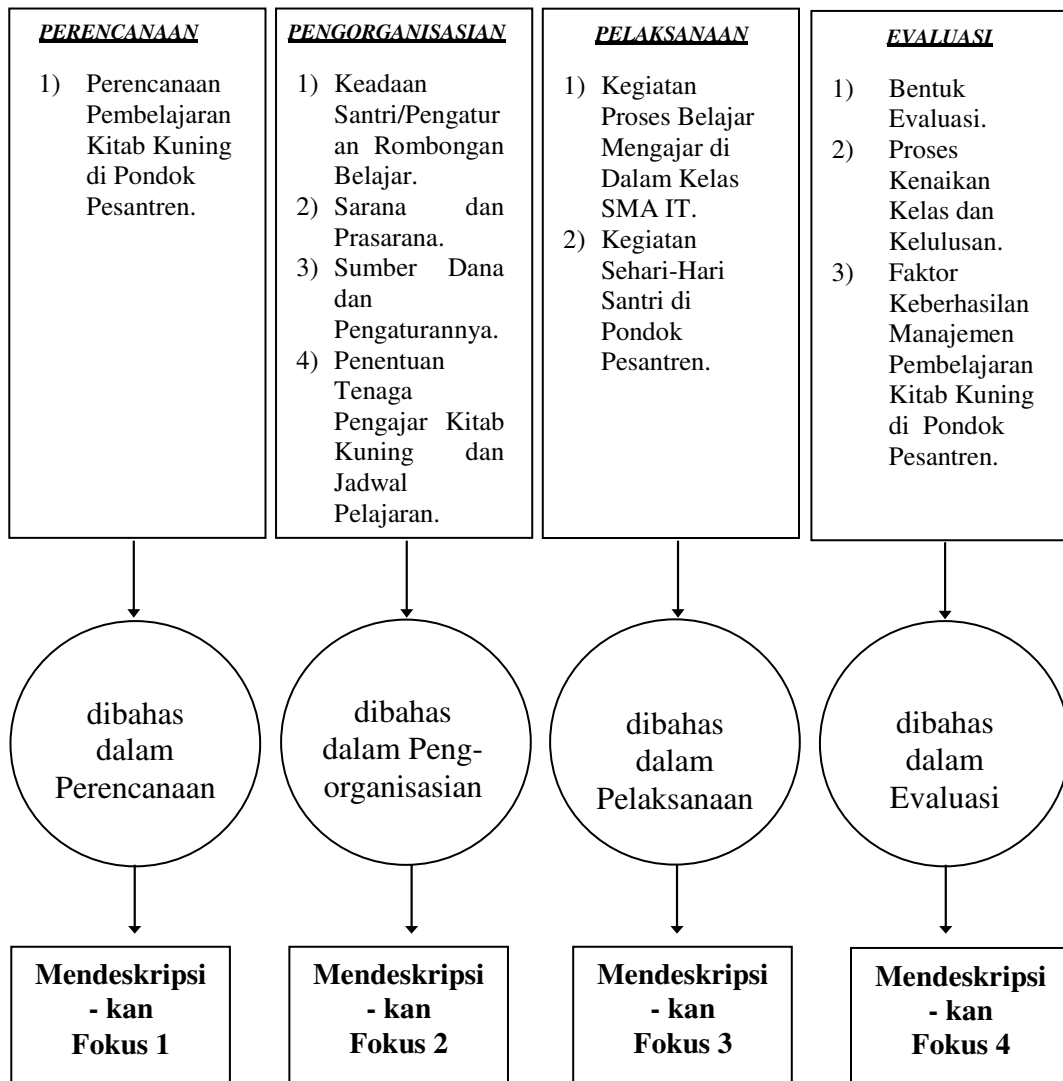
PERENCANAAN

1) Perencanaan Pembelajaran Kitab Kuning di Pondok Pesantren.

PENGORGANISASIAN

1) Keadaan Santri/Pengaturan Rombongan Belajar.
2) Sarana dan Prasarana.
3) Sumber Dana dan Pengaturannya.
4) Penentuan Tenaga Pengajar Kitab Kuning dan Jadwal Pelajaran.

PELAKSANAAN

1) Kegiatan Proses Belajar Mengajar di Dalam Kelas SMA IT.
2) Kegiatan Sehari-Hari Santri di Pondok Pesantren.

EVALUASI

1) Bentuk Evaluasi.
2) Proses Kenaikan Kelas dan Kelulusan.
3) Faktor Keberhasilan Manajemen Pembelajaran Kitab Kuning di Pondok Pesantren.

dibahas dalam Perencanaan

dibahas dalam Peng-organisasian

dibahas dalam Pelaksanaan

dibahas dalam Evaluasi

Mendeskripsi - kan Fokus 1

Mendeskripsi - kan Fokus 2

Mendeskripsi - kan Fokus 3

Mendeskripsi - kan Fokus 4